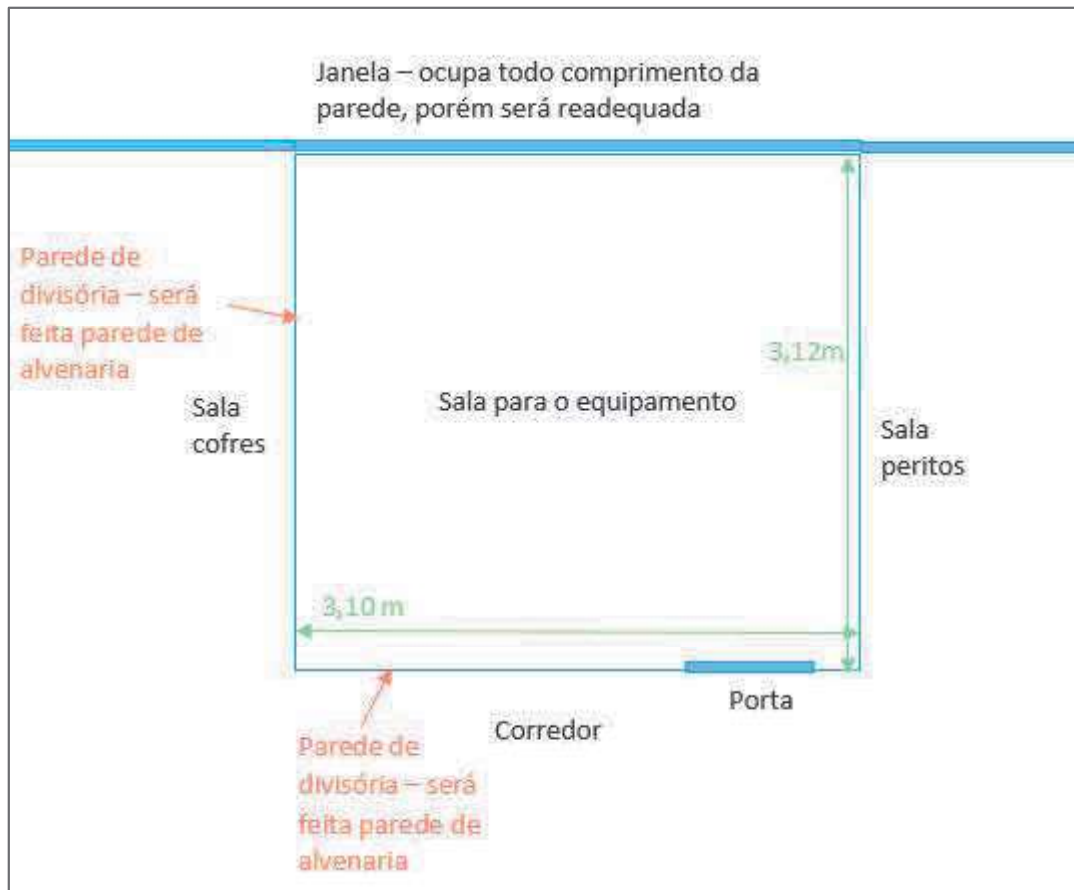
Janela – ocupa todo comprimento da parede, porém será readequada

Parede de divisória – será feita parede de alvenaria

3,12m

Sala cofres

Sala para o equipamento

Sala peritos

3,10 m

Porta

Corredor

Parede de divisória – será feita parede de alvenaria